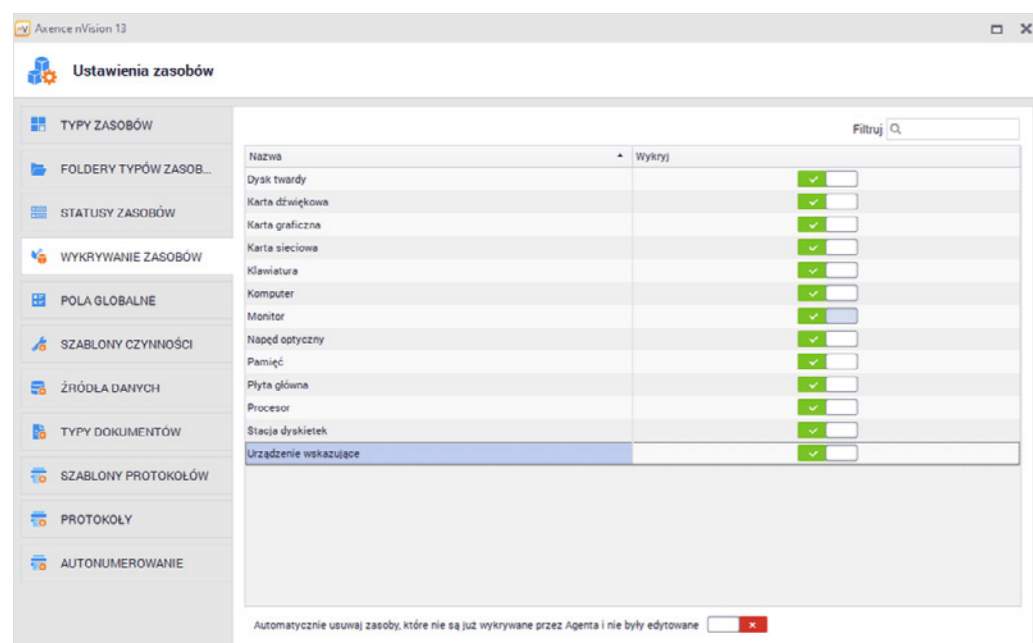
Axence nVision 13

Ustawienia zasobów

TYPY ZASOBÓW
FOLDERY TYPÓW ZASOB...
STATUSY ZASOBÓW
WYKRYWANIE ZASOBÓW
POLA GLOBALNE
SZABLONY CZYNNOŚCI
ŹRÓDŁA DANYCH
TYPY DOKUMENTÓW
SZABLONY PROTOKOŁÓW
PROTOKOŁY
AUTONUMEROWANIE

Filtruj

| Nazwa | Wykryj |
|---|---|
| Dysk twardy | |
| Karta dźwiękowa | |
| Karta graficzna | |
| Karta sieciowa | |
| Klawiatura | |
| Komputer | |
| Monitor | |
| Napęd optyczny | |
| Pamięć | |
| Płyta główna | |
| Procesor | |
| Stacja dyskietek | |
| Urządzenie wskazujące | |

Automatycznie usuwaj zasoby, które nie są już wykrywane przez Agenta i nie były edytowane